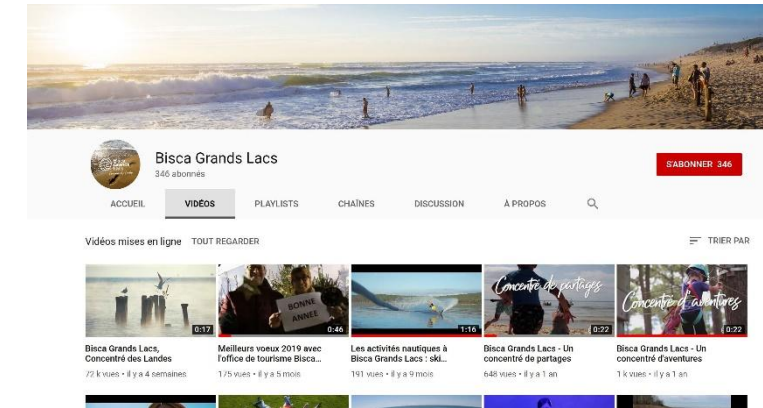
Bisca Grands Lacs
346 abonnés

S'ABONNER 346

ACCUEIL
VIDÉOS
PLAYLISTS
CHAÎNES
DISCUSSION
À PROPOS

Vidéos mises en ligne
TOUT REGARDER
TRIER PAR

0:17
Bisca Grands Lacs, Concentré des Landes
72 k vues • il y a 4 semaines

BONNE ANNEE
0:46
Meilleurs voeux 2019 avec l'office de tourisme Bisca...
175 vues • il y a 5 mois

1:16
Les activités nautiques à Bisca Grands Lacs : ski...
191 vues • il y a 9 mois

Concentré de partages
0:22
Bisca Grands Lacs - Un concentré de partages
648 vues • il y a 1 an

Concentré d'aventures
0:22
Bisca Grands Lacs - Un concentré d'aventures
1 k vues • il y a 1 an